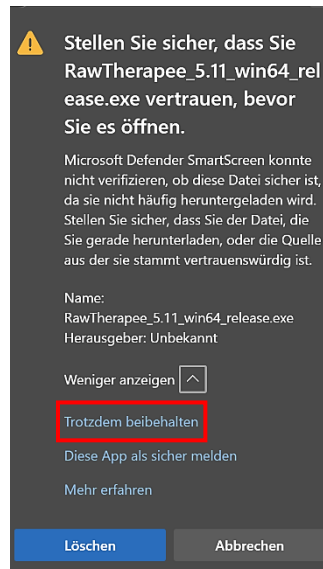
Stellen Sie sicher, dass Sie RawTherapee_5.11_win64_release.exe vertrauen, bevor Sie es öffnen.

Microsoft Defender SmartScreen konnte nicht verifizieren, ob diese Datei sicher ist, da sie nicht häufig heruntergeladen wird. Stellen Sie sicher, dass Sie der Datei, die Sie gerade herunterladen, oder die Quelle aus der sie stammt vertrauenswürdig ist.

Name:
RawTherapee_5.11_win64_release.exe
Herausgeber: Unbekannt

Weniger anzeigen

Trotzdem beibehalten

Diese App als sicher melden

Mehr erfahren

Löschen

Abbrechen